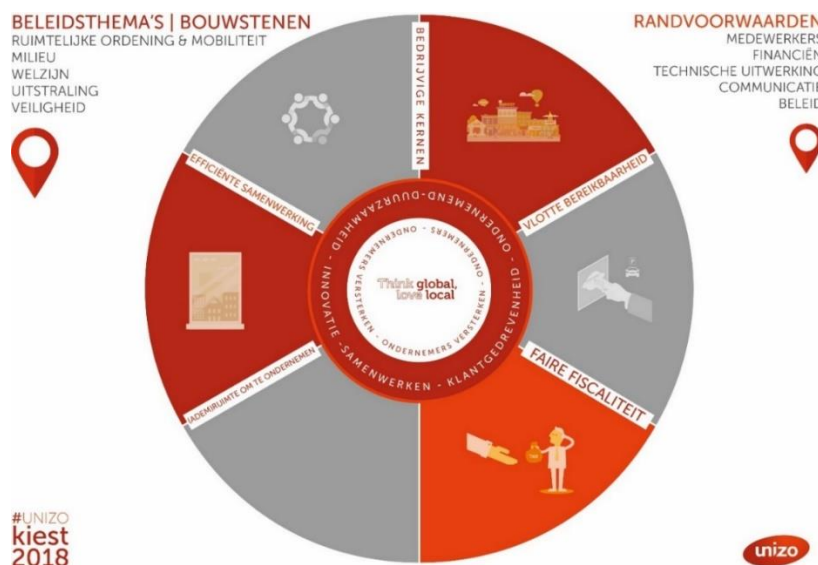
BELEIDSTHEMA'S | BOUWSTENEN
RUIMTELIJKE ORDENING & MOBILITEIT
MILIEU
WELZIJN
UITSTRALING
VEILIGHEID

RANDVOORWAARDEN
MEDEWERKERS
FINANCIËN
TECHNISCHE UITWERKING
COMMUNICATIE
BELEID

BEDRIJVIGE KERNEN
VLOTTE BEREIKBAARHEID
FAIRE FISCALITEIT
ADEMRUIMTE OM TE ONDERNEMEN
EFFICIËNTE SAMENWERKING

ONDERNEMEND - DUURZAAMHEID - KLANTGEDREVENHEID - SAMENWERKEN - INNOVATIE
ONDERNEMERS VERSTERKEN - ONDERNEMERS VERSTERKEN - ONDERNEMERS VERSTERKEN

Think global, love local

#UNIZO
kiest
2018

unizo